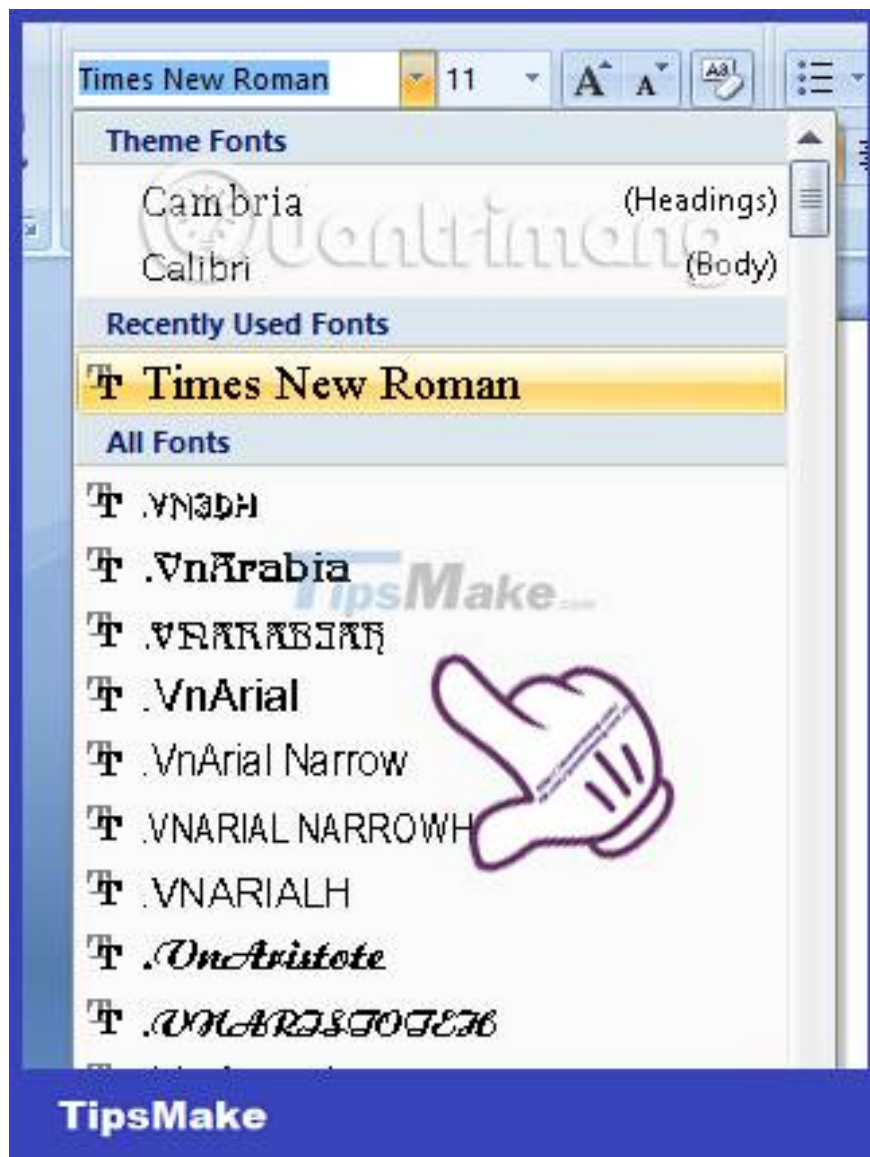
Times New Roman 11 A A

Theme Fonts

Cambria (Headings)

Calibri (Body)

Recently Used Fonts

Times New Roman

All Fonts

.VN3DH

.VnArabia

.VNARABIAH

.VnArial

.VnArial Narrow

.VNARIAL NARROWH

.VNARIALH

.VnAristote

.VNARISTOTEH

TipsMake

Quantrimang

TipsMake